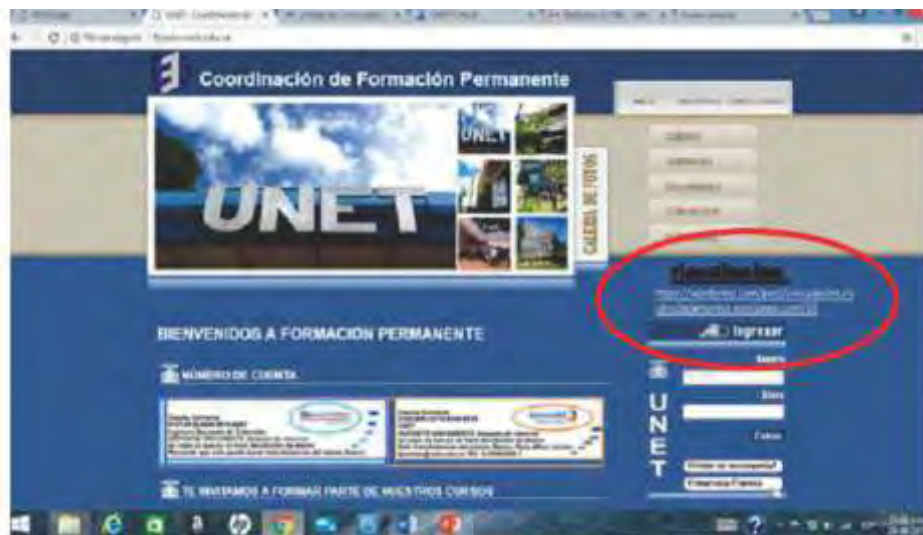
Coordinación de Formación Permanente

UNET

UNET

GALERIA DE FOTOS

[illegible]

BIENVENIDOS A FORMACION PERMANENTE

NUMERO DE CUENTA

TE INVITAMOS A FORMAR PARTE DE NUESTROS CURSOS

Ingresar

Usuario

Clave

U
N
E
T